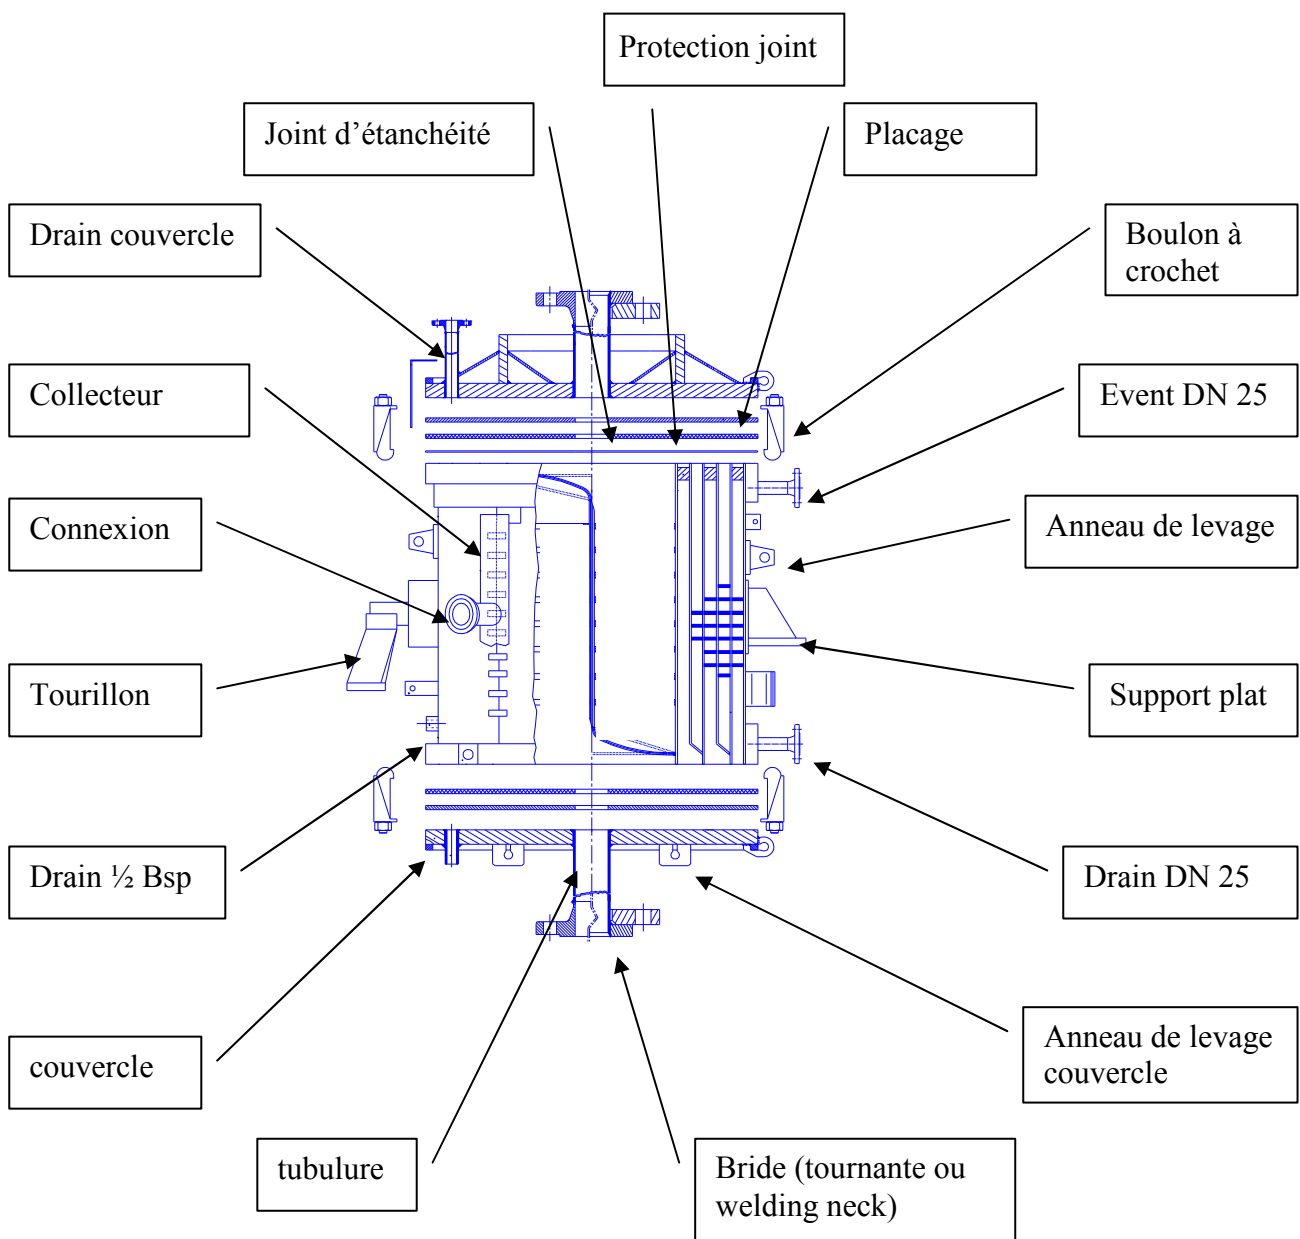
Protection joint

Joint d’étanchéité

Placage

Drain couvercle

Boulon à crochet

Collecteur

Event DN 25

Connexion

Anneau de levage

Tourillon

Support plat

Drain ½ Bsp

Drain DN 25

couvercle

Anneau de levage couvercle

tubulure

Bride (tournante ou welding neck)